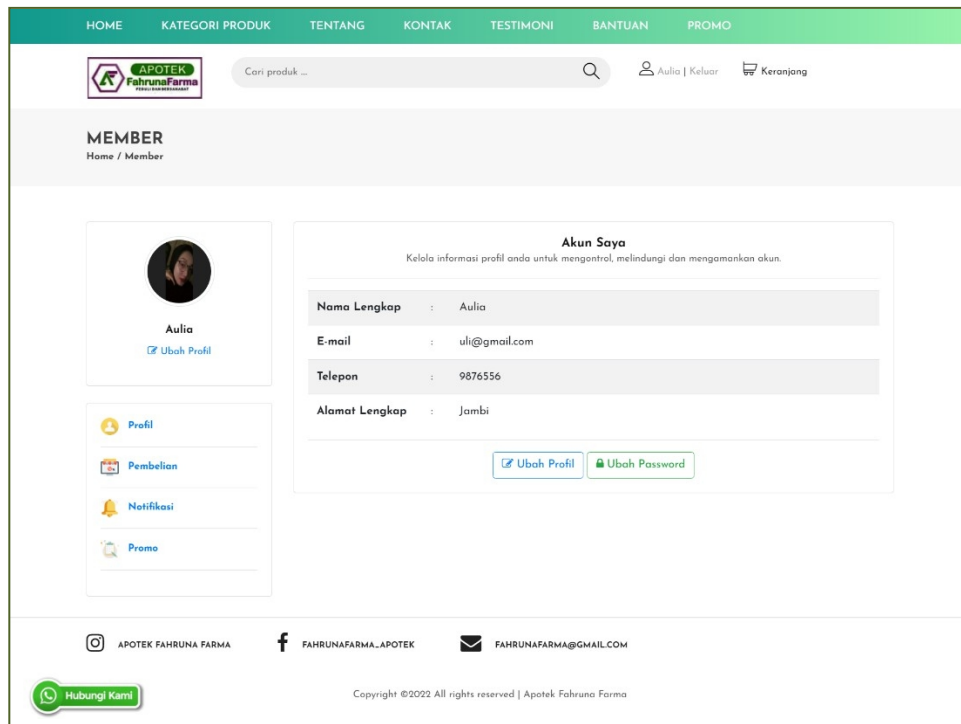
HOME KATEGORI PRODUK TENTANG KONTAK TESTIMONI BANTUAN PROMO

APOTEK FahrunaFarma

Cari produk ...

Aulia | Keluar Keranjang

MEMBER
Home / Member

Aulia
Ubah Profil

Profil
Pembelian
Notifikasi
Promo

Akun Saya
Kelola informasi profil anda untuk mengontrol, melindungi dan mengamankan akun.

| Nama Lengkap | : | Aulia |
|---|---|---|
| E-mail | : | uli@gmail.com |
| Telepon | : | 9876556 |
| Alamat Lengkap | : | Jambi |

Ubah Profil Ubah Password

APOTEK FAHRUNA FARMA FAHRUNAFARMA_APOTEK FAHRUNAFARMA@GMAIL.COM

Hubungi Kami

Copyright ©2022 All rights reserved | Apotek Fahruna Farma